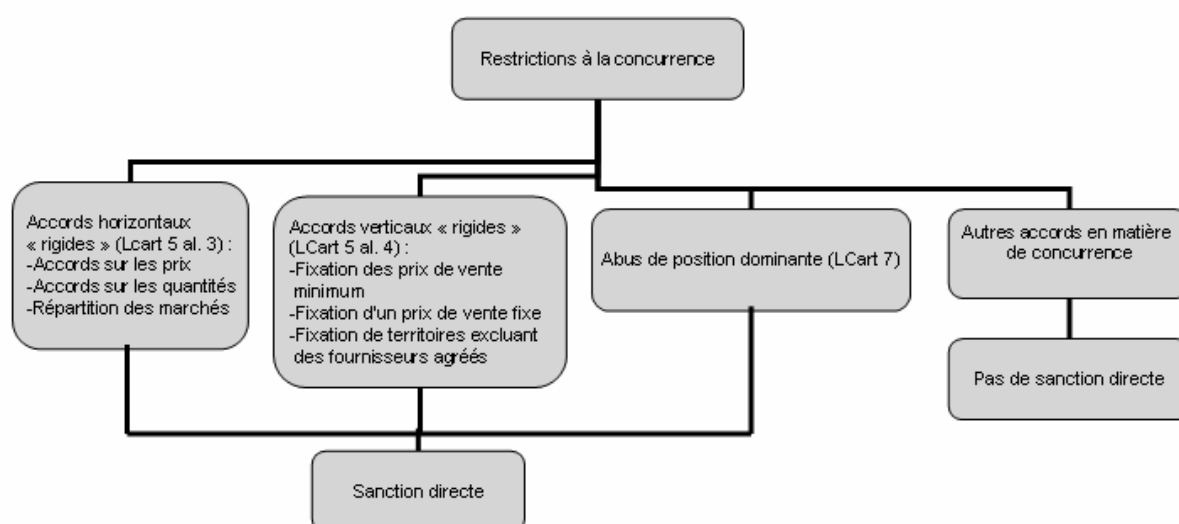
Restrictions à la concurrence

Accords horizontaux « rigides » (LCart 5 al. 3) :
-Accords sur les prix
-Accords sur les quantités
-Répartition des marchés

Accords verticaux « rigides » (LCart 5 al. 4) :
-Fixation des prix de vente minimum
-Fixation d'un prix de vente fixe
-Fixation de territoires excluant des fournisseurs agréés

Abus de position dominante (LCart 7)

Autres accords en matière de concurrence

Pas de sanction directe

Sanction directe